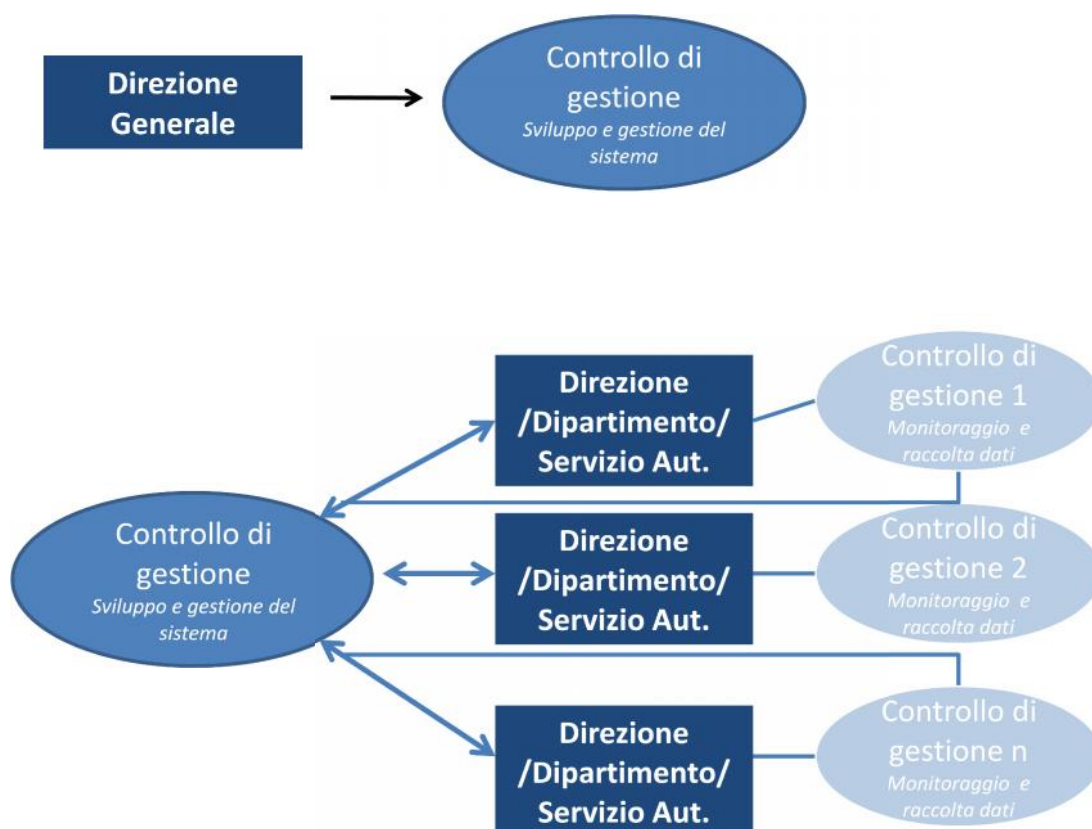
Direzione Generale

Controllo di gestione
Sviluppo e gestione del sistema

Controllo di gestione
Sviluppo e gestione del sistema

Direzione /Dipartimento/ Servizio Aut.

Controllo di gestione 1
Monitoraggio e raccolta dati

Direzione /Dipartimento/ Servizio Aut.

Controllo di gestione 2
Monitoraggio e raccolta dati

Direzione /Dipartimento/ Servizio Aut.

Controllo di gestione n
Monitoraggio e raccolta dati